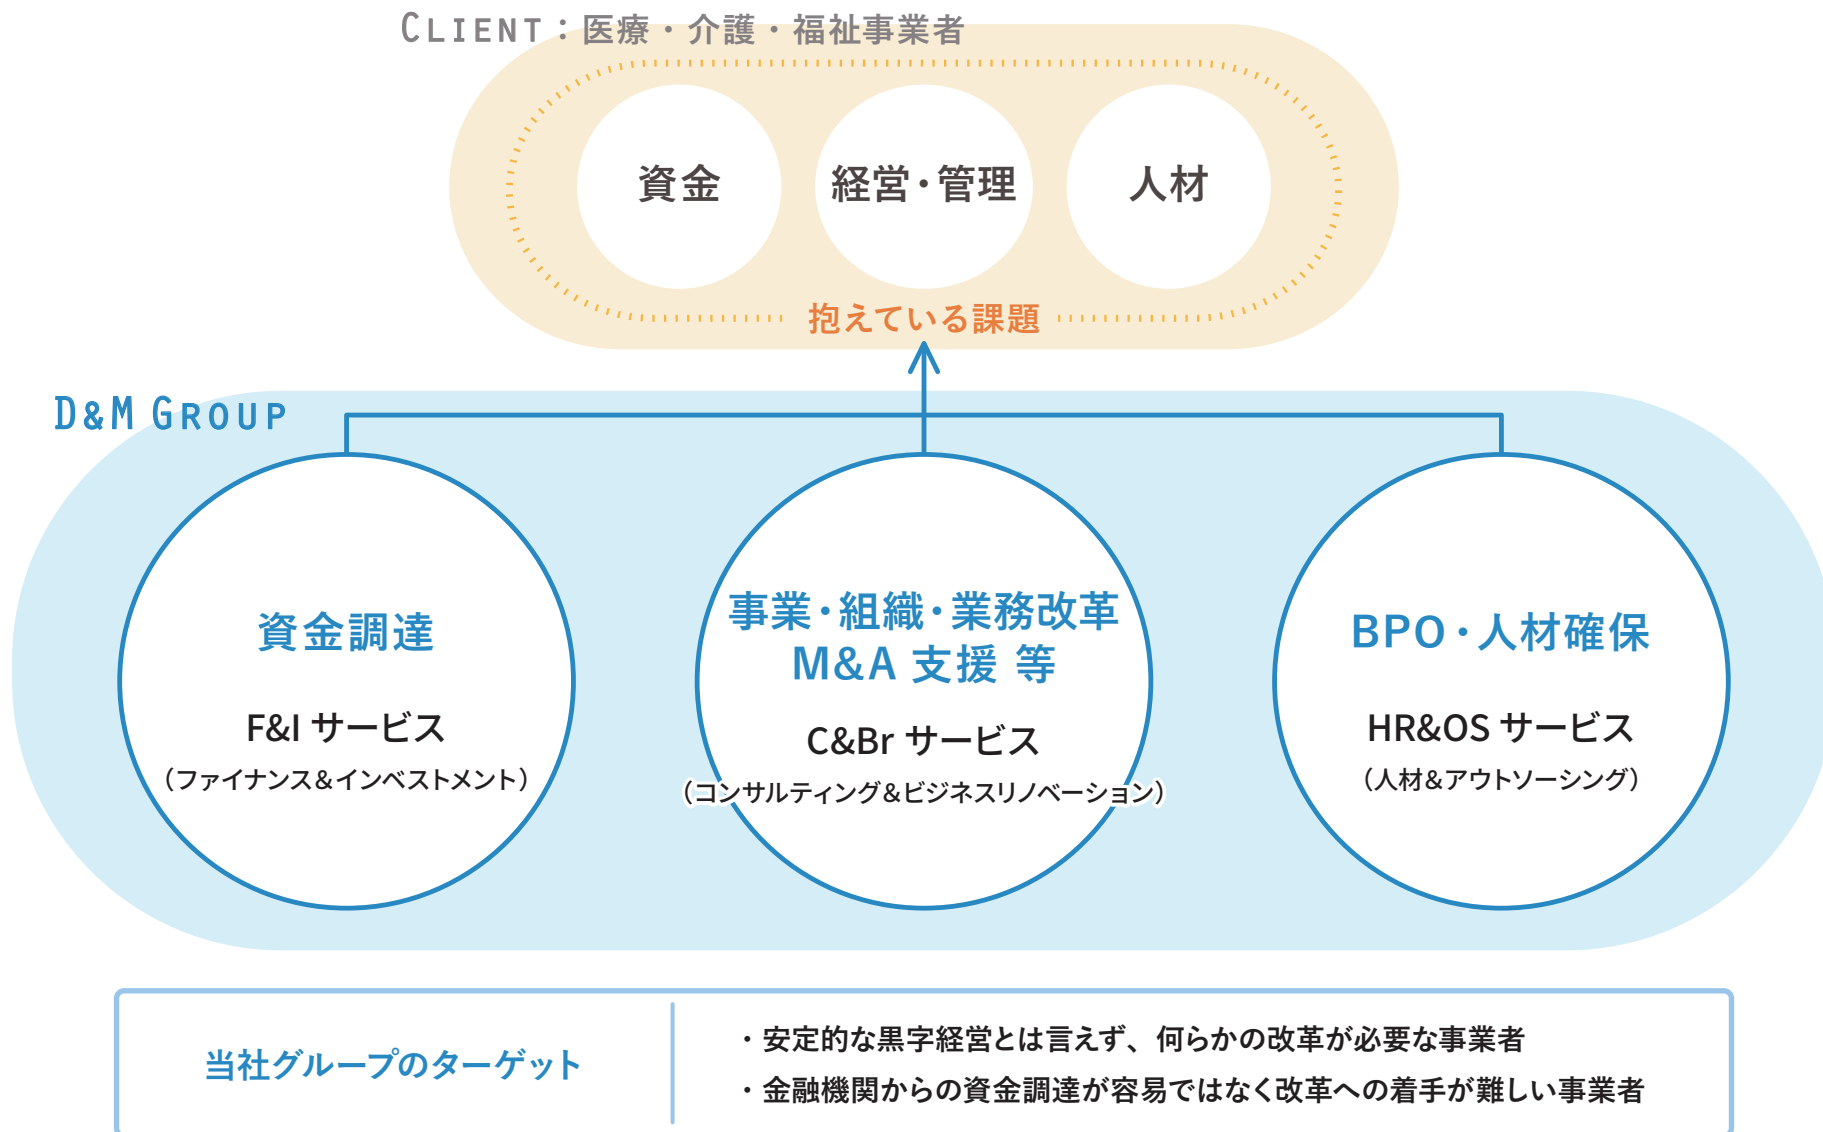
CLIENT：医療・介護・福祉事業者

資金

経営・管理

人材

抱えている課題

D&M GROUP

資金調達

F&I サービス

（ファイナンス&インベストメント）

事業・組織・業務改革 M&A 支援 等

C&Br サービス

（コンサルティング&ビジネスリノベーション）

BPO・人材確保

HR&OS サービス

（人材&アウトソーシング）

| 当社グループのターゲット | ・安定的な黒字経営とは言えず、何らかの改革が必要な事業者<br>・金融機関からの資金調達が容易ではなく改革への着手が難しい事業者 |
|---|---|